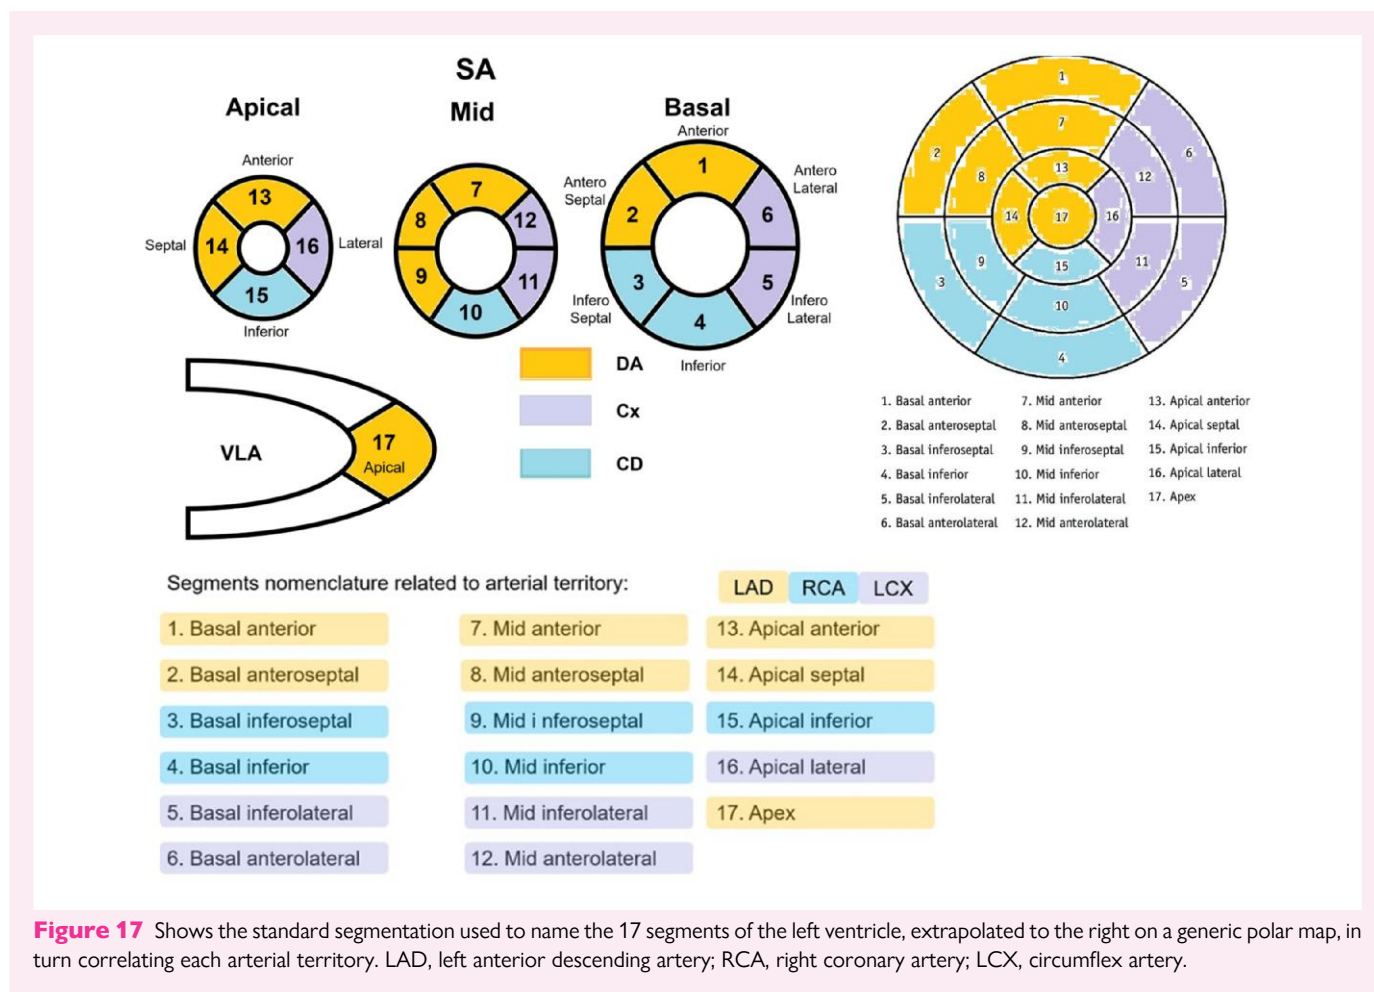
SA

Apical

Anterior

13

Septal 14 16 Lateral

15

Inferior

Mid

7

8 12

9 11

10

Basal

Anterior

1

Antero Septal 2 6 Antero Lateral

3 5

Infero Septal 4 Infero Lateral

Inferior

DA

Cx

CD

VLA

17 Apical

1 2 3 4 5 6 7 8 9 10 11 12 13 14 15 16 17

1. Basal anterior
2. Basal anteroseptal
3. Basal inferoseptal
4. Basal inferior
5. Basal inferolateral
6. Basal anterolateral
7. Mid anterior
8. Mid anteroseptal
9. Mid inferoseptal
10. Mid inferior
11. Mid inferolateral
12. Mid anterolateral
13. Apical anterior
14. Apical septal
15. Apical inferior
16. Apical lateral
17. Apex

Segments nomenclature related to arterial territory:

LAD RCA LCX

1. Basal anterior
2. Basal anteroseptal
3. Basal inferoseptal
4. Basal inferior
5. Basal inferolateral
6. Basal anterolateral

7. Mid anterior
8. Mid anteroseptal
9. Mid i nferoseptal
10. Mid inferior
11. Mid inferolateral
12. Mid anterolateral

13. Apical anterior
14. Apical septal
15. Apical inferior
16. Apical lateral
17. Apex

Figure 17 Shows the standard segmentation used to name the 17 segments of the left ventricle, extrapolated to the right on a generic polar map, in turn correlating each arterial territory. LAD, left anterior descending artery; RCA, right coronary artery; LCX, circumflex artery.